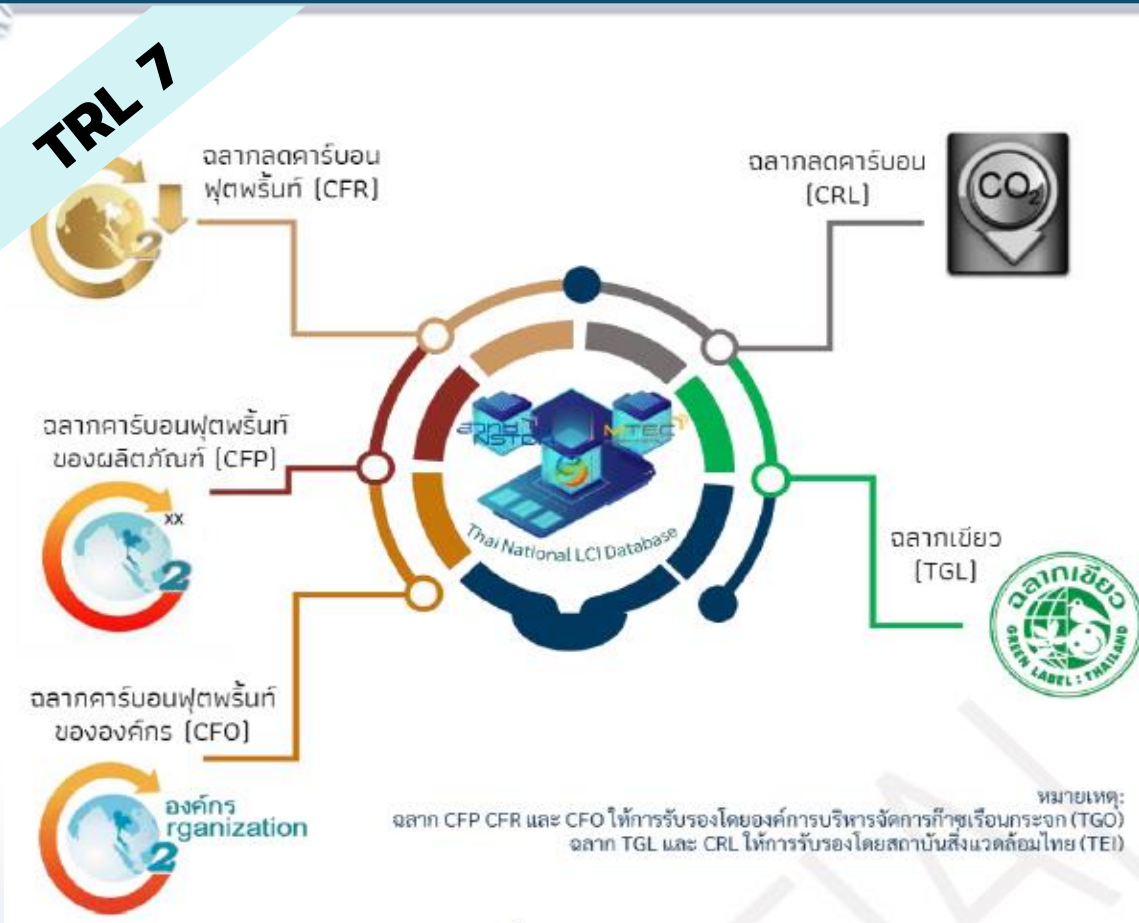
TRL 7

ฉลากลดคาร์บอน ฟุตพริ้นท์ (CFR)

ฉลากลดคาร์บอน (CRL)

$CO_2$

ฉลากคาร์บอนฟุตพริ้นท์ ของผลิตภัณฑ์ (CFP)

xx

2

สวทช. NSTDA

MTEC

Thai National LCI Database

ฉลากเขียว (TGL)

ฉลากเขียว

GREEN LABEL : THAILAND

ฉลากคาร์บอนฟุตพริ้นท์ ขององค์กร (CFO)

องค์กร
rganization

2

หมายเหตุ:
ฉลาก CFP CFR และ CFO ให้การรับรองโดยองค์การบริหารจัดการก๊าซเรือนกระจก (TGO)
ฉลาก TGL และ CRL ให้การรับรองโดยสถาบันสิ่งแวดล้อมไทย (TEI)